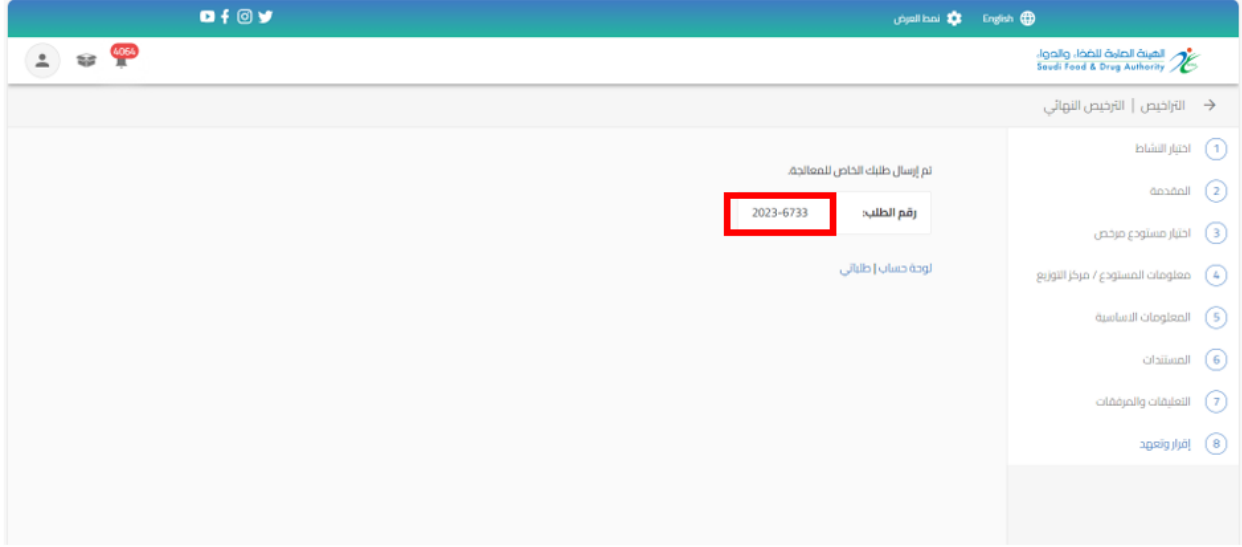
English نمط العرض

الهيئة العامة للغذاء والدواء
Saudi Food & Drug Authority

4064

التراخيص | الترخيص النهائي

1 اختيار النشاط
2 المقدمة
3 اختيار مستودع مرخص
4 معلومات المستودع / مركز التوزيع
5 المعلومات الاساسية
6 المستندات
7 التعليقات والمرفقات
8 إقرار وتعهد

تم إرسال طلبك الخاص للمعالجة.

رقم الطلب: 2023-6733

لوحة حساب | طلباتي